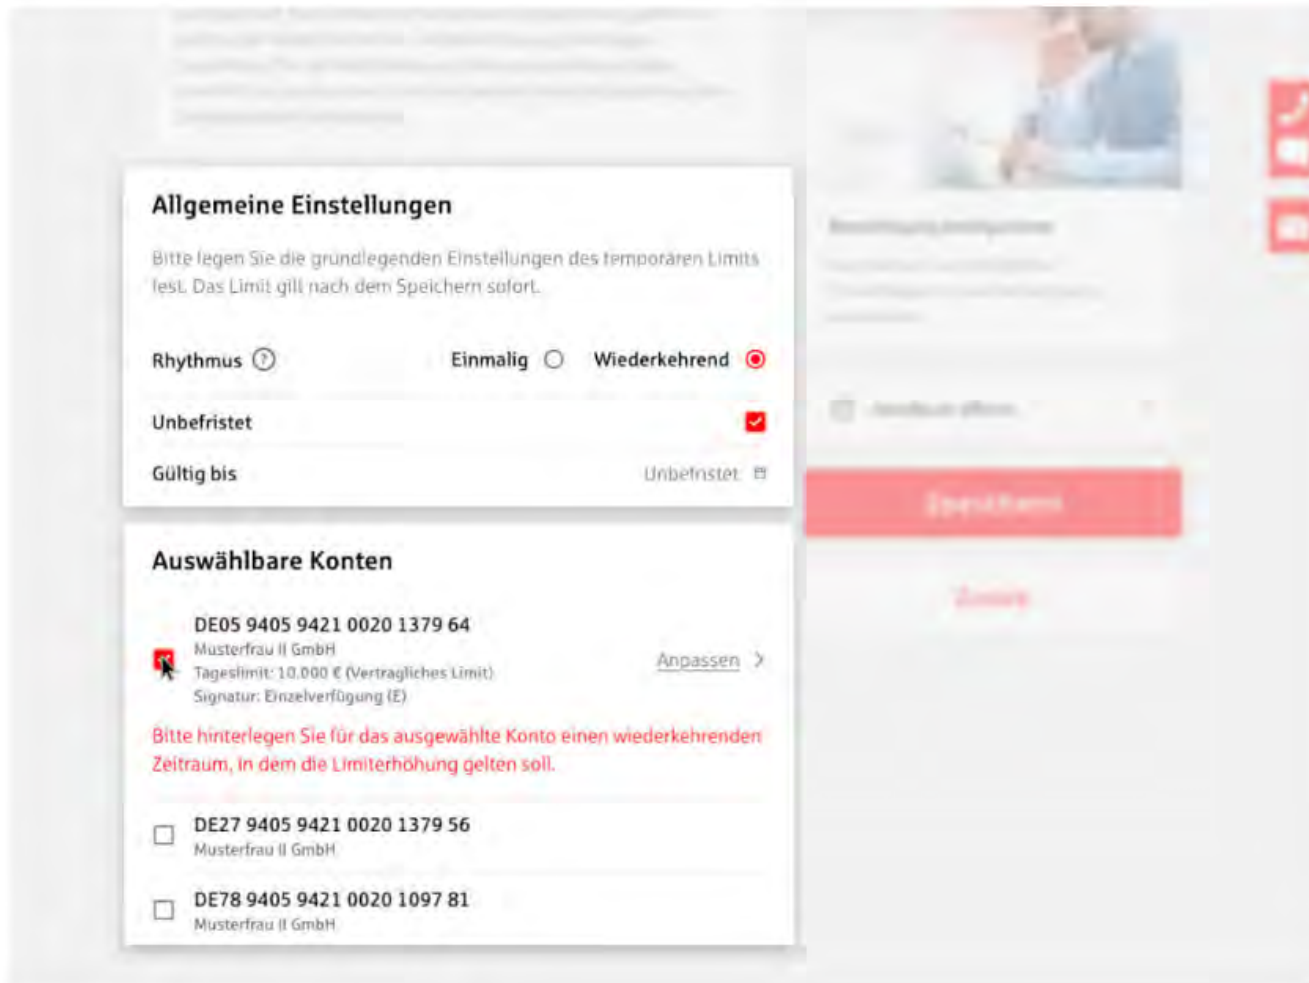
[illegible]

Allgemeine Einstellungen

Bitte legen Sie die grundlegenden Einstellungen des temporären Limits fest. Das Limit gilt nach dem Speichern sofort.

Rhythmus

Einmalig

Wiederkehrend

Unbefristet

Gültig bis

Unbefristet

Auswählbare Konten

DE05 9405 9421 0020 1379 64
Musterfrau II GmbH
Tageslimit: 10.000 € (Vertragliches Limit)
Signatur: Einzelverfügung (E)

Anpassen

Bitte hinterlegen Sie für das ausgewählte Konto einen wiederkehrenden Zeitraum, in dem die Limiterhöhung gelten soll.

DE27 9405 9421 0020 1379 56
Musterfrau II GmbH

DE78 9405 9421 0020 1097 81
Musterfrau II GmbH

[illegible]

Speichern

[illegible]